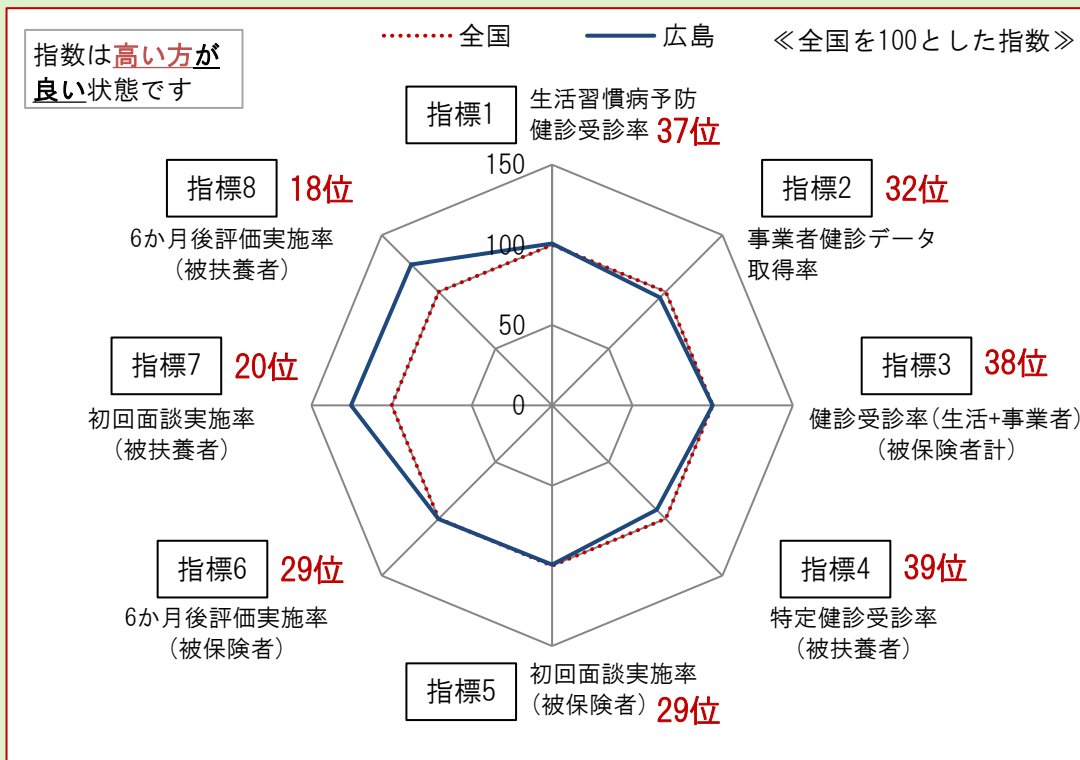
指数は高い方が良い状態です

全国　広島　≪全国を100とした指数≫

指標1 生活習慣病予防健診受診率 37位

指標2 32位 事業者健診データ取得率

指標3 38位 健診受診率(生活+事業者)(被保険者計)

指標4 39位 特定健診受診率(被扶養者)

指標5 初回面談実施率(被保険者) 29位

指標6 29位 6か月後評価実施率(被保険者)

指標7 20位 初回面談実施率(被扶養者)

指標8 18位 6か月後評価実施率(被扶養者)

150
100
50
0